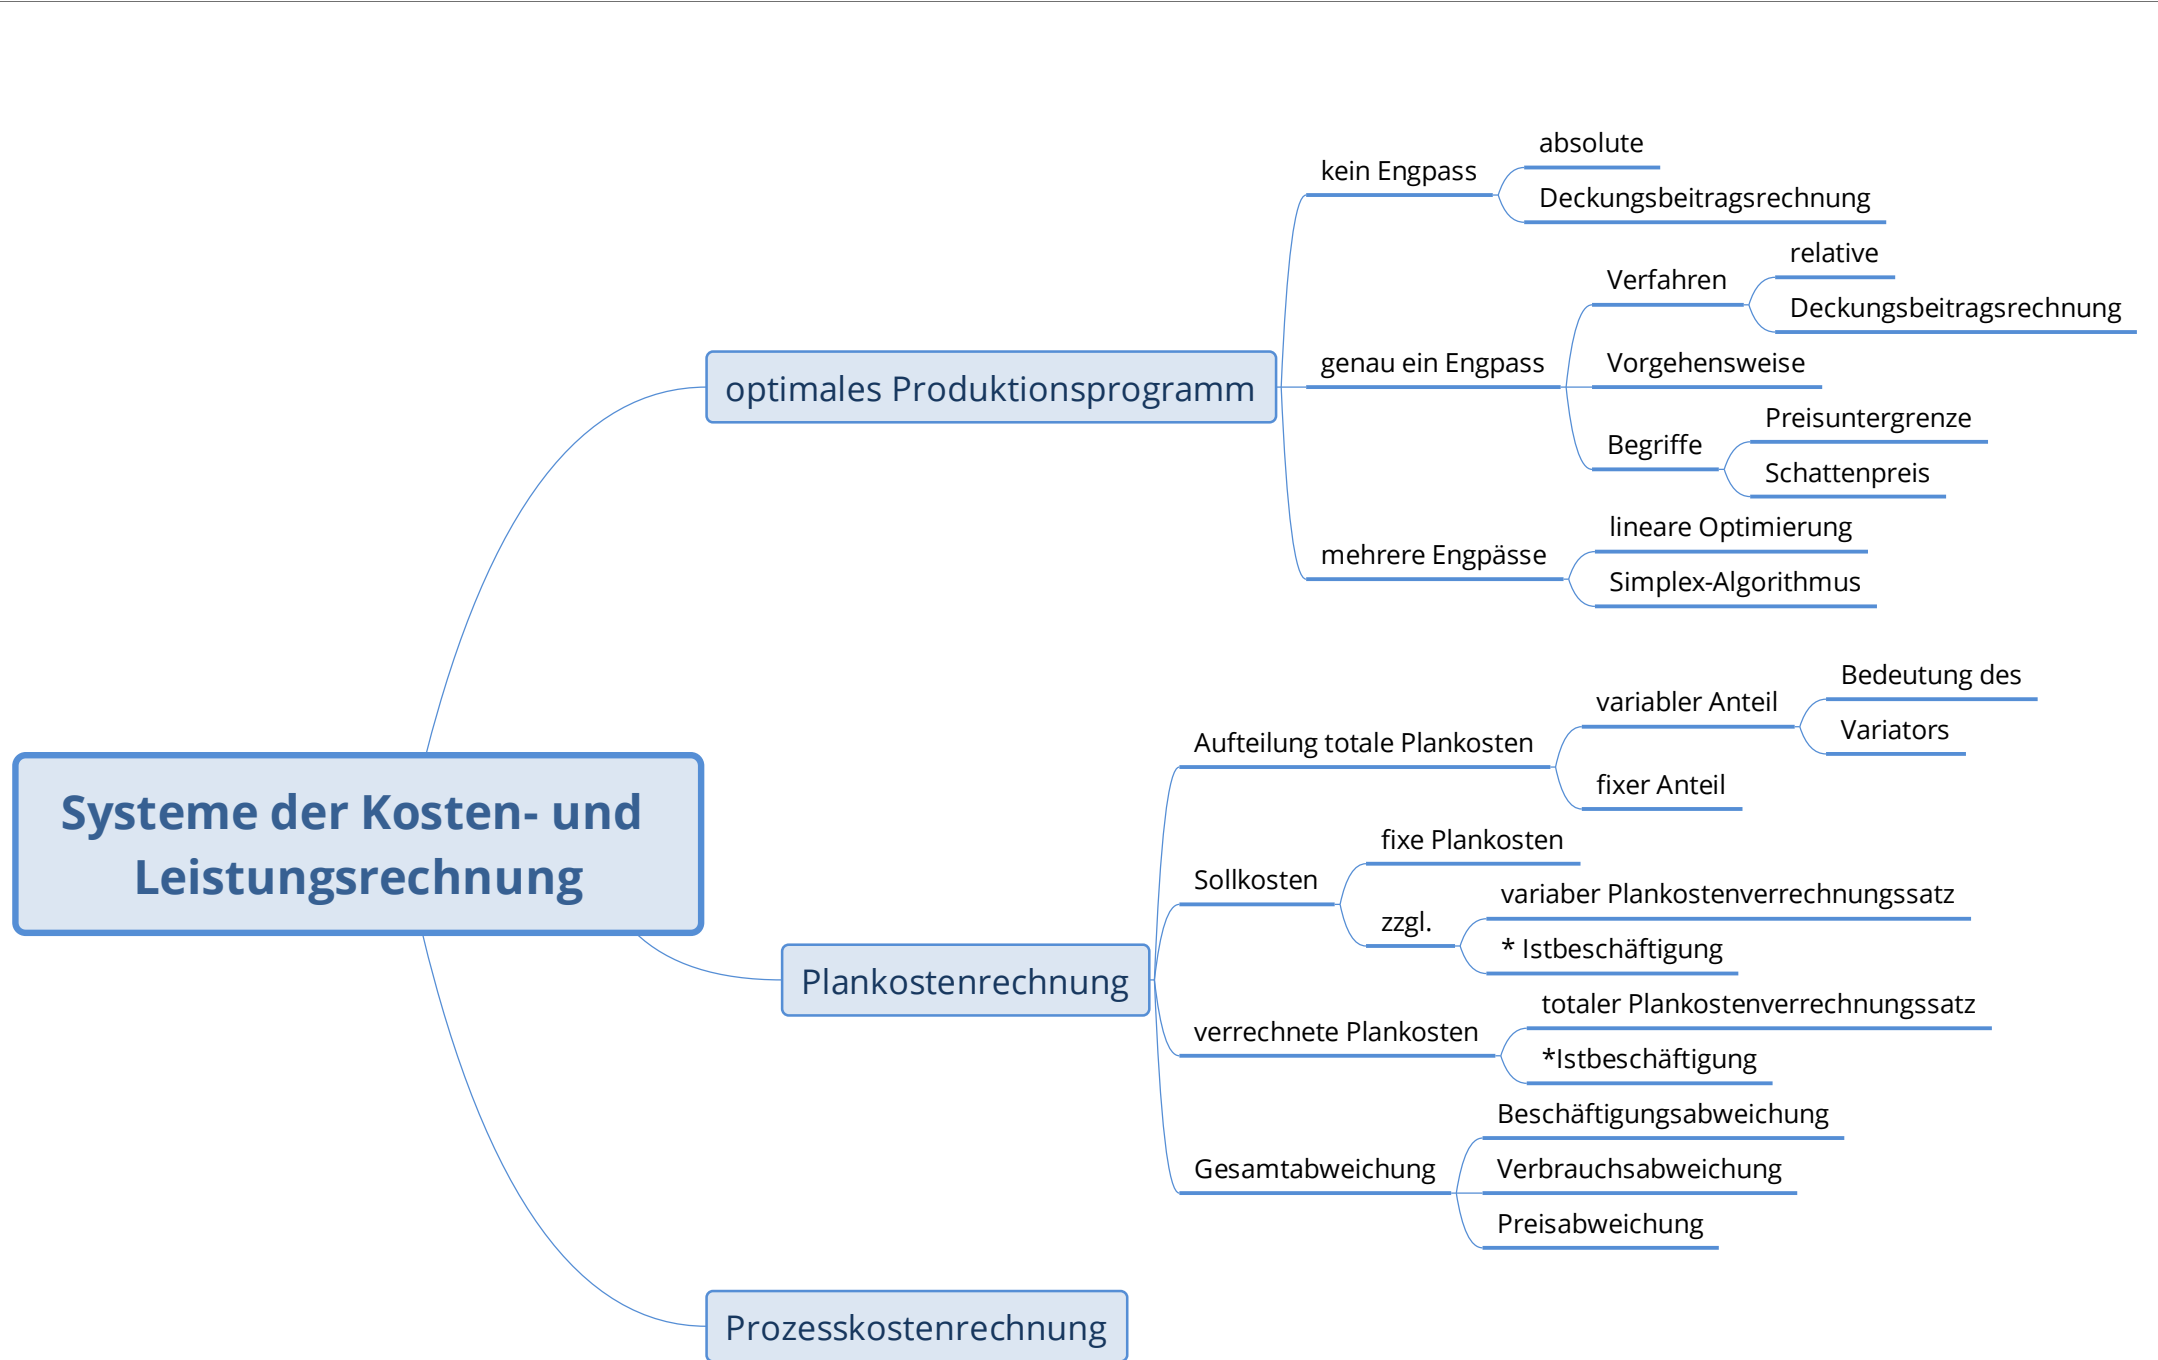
Systeme der Kosten- und Leistungsrechnung

optimales Produktionsprogramm

kein Engpass

absolute

Deckungsbeitragsrechnung

genau ein Engpass

Verfahren

relative

Deckungsbeitragsrechnung

Vorgehensweise

Begriffe

Preisuntergrenze

Schattenpreis

mehrere Engpässe

lineare Optimierung

Simplex-Algorithmus

Plankostenrechnung

Aufteilung totale Plankosten

variabler Anteil

Bedeutung des

Variators

fixer Anteil

Sollkosten

fixe Plankosten

zzgl.

variaber Plankostenverrechnungssatz

* Istbeschäftigung

verrechnete Plankosten

totaler Plankostenverrechnungssatz

*Istbeschäftigung

Gesamtabweichung

Beschäftigungsabweichung

Verbrauchsabweichung

Preisabweichung

Prozesskostenrechnung